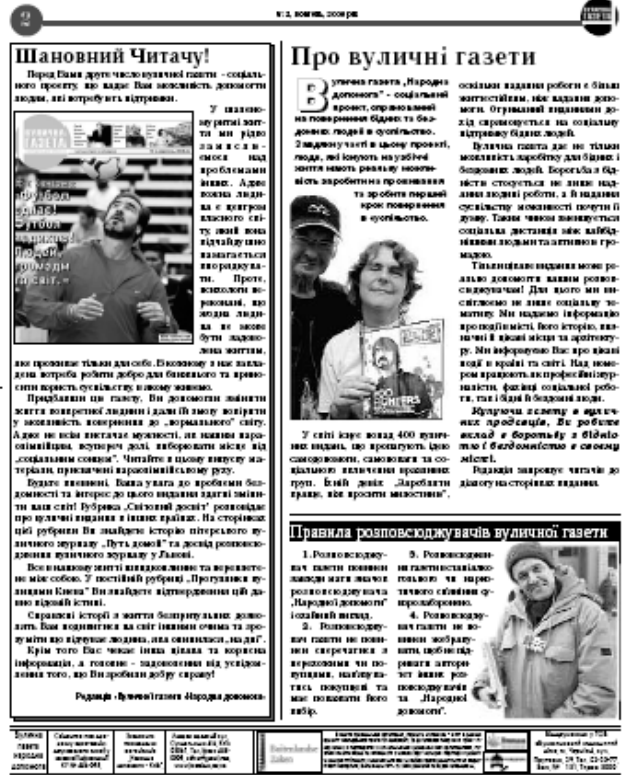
2

№ 2, квітень, 2008 року

Шановний Читачу!

Перед Вами друге число вуличної газети - соціального проекту, що надає Вам можливість допомогти людям, які потребують підтримки.

У шаленому ритмі життя ми рідко замислюємося над проблемами інших. Адже кожна людина є центром власного світу, який вона відчайдушно намагається впорядкувати. Проте, психологи переконані, що жодна людина не може бути задоволена життям, яке проживає тільки для себе. В кожному з нас закладена потреба робити добро для ближнього та приносити користь суспільству, в якому живемо.

Придбавши цю газету, Ви допомогли змінити життя конкретної людини і дали їй змогу повірити у можливість повернення до „нормального" світу. Адже не всім вистачає мужності, не кажучи вже про економічні чинники, вступити в долі, які виходять за рамки стереотипів, і побачити зсередини світ, який ми називаємо „соціальним дном". Читайте в цьому випуску матеріали, присвячені вразливій групі суспільства.

Будьте впевнені, Ваша увага до проблеми бездомності та інтерес до цього видання здатні змінити наш світ! Рубрика „Світовий досвід" розповідає про вуличні видання в інших країнах. На сторінках цієї рубрики Ви знайдете історію пітерського вуличного журналу „Путь домой" та досвід розповсюдження вуличного журналу у Львові.

Все в нашому житті взаємопов'язане та перехрещене між собою. У постійній рубриці „Прогулянки вулицями Києва" Ви знайдете підтвердження цій давній відомій істині.

Справжні історії з життя безпритульних допоможуть Вам поглянути на світ іншими очима та зрозуміти що відчуває людина, яка опинилася „на дні".

Крім того Вас чекає інша цікава та корисна інформація, а головне - задоволення від усвідомлення того, що Ви зробили добру справу!

Редакція „Вуличної" газети „Народна допомога"

Про вуличні газети

Вулична газета „Народна допомога" - соціальний проект, спрямований на повернення бідних та бездомних людей в суспільство. З людьми участі в цьому проекті, люди, які існують на узбіччі життя мають реальну можливість заробітку та проживання та зробити перший крок повернення в суспільство.

У світі існує понад 400 вуличних видань, що продаються самостійно малозабезпеченими людьми, самотніми та соціально ізольованими вразливих груп. Бідні кажуть „Заробляти краще, ніж просити милостиню".

оскільки видання роботи є більш життєстійким, ніж видання допомоги. Отриманий видавцем дохід спрямовується на соціальну підтримку бідних людей.

Вулична газета дає не тільки можливість заробітку для бідних і бездомних людей. Боротьба з бідністю стосується не лише надання роботи, а й надання суспільству можливості почути їх думку. Також такі видання скорочують соціальну дистанцію між найбіднішими людьми та іншими громадянами.

Такі видання мають на меті інформувати читачів про незахищені групи. Для цього ми висвітлюємо не лише соціальну тематику. Ми надаємо інформацію про події міста, його історію, визначні й цікаві місця та архітектуру. Ми інформуємо Вас про цікаві події в країні та світі. Над номерами працюють як професійні журналісти, фахівці соціальної роботи, так і самі бездомні люди.

Купуючи газету в вуличних продавців, Ви робите внесок в боротьбу з бідністю і бездомністю в своєму місті.

Редакція запрошує читачів до діалогу на сторінках видання.

Правила розповсюджувачів вуличної газети

1. Розповсюджувачі газети повинні завжди мати значок розповсюджувача „Народної допомоги" і сьогодні засвід.

2. Розповсюджувачі газети не повинні спекулювати в нетверезому чи на вулицях, нав'язуватись покупцям та вимагати більше його вибір.

3. Розповсюджувачі газети залишаються лише в наркотичному стані розповсюджувачем.

4. Розповсюджувачі газети не можуть вимагати більше, ніж вказана ціна на газеті, або нав'язувати покупцям для розповсюдження газети „Народної допомоги".

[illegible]